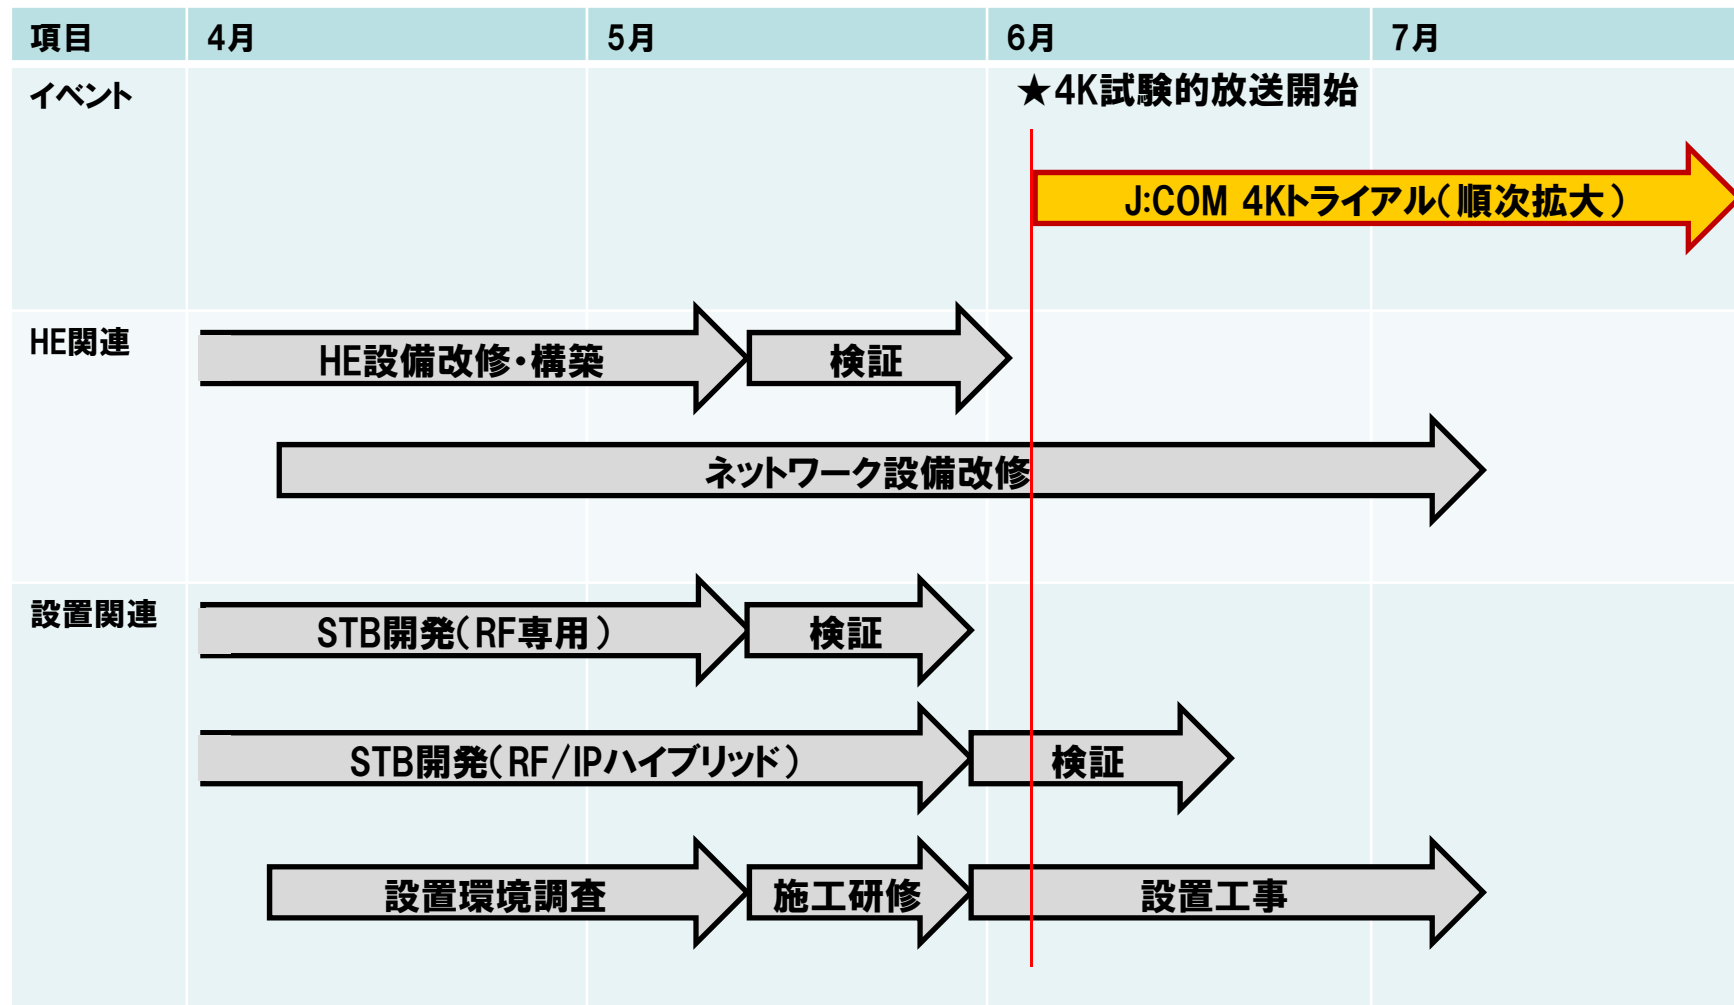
| 項目 | 4月 | 5月 | 6月 | 7月 |
|---|---|---|---|---|
| イベント | | | ★4K試験的放送開始 | |
| HE関連 | | | | |
| 設置関連 | | | | |

J:COM 4Kトライアル(順次拡大)

HE設備改修・構築

検証

ネットワーク設備改修

STB開発(RF専用)

検証

STB開発(RF/IPハイブリッド)

検証

設置環境調査

施工研修

設置工事